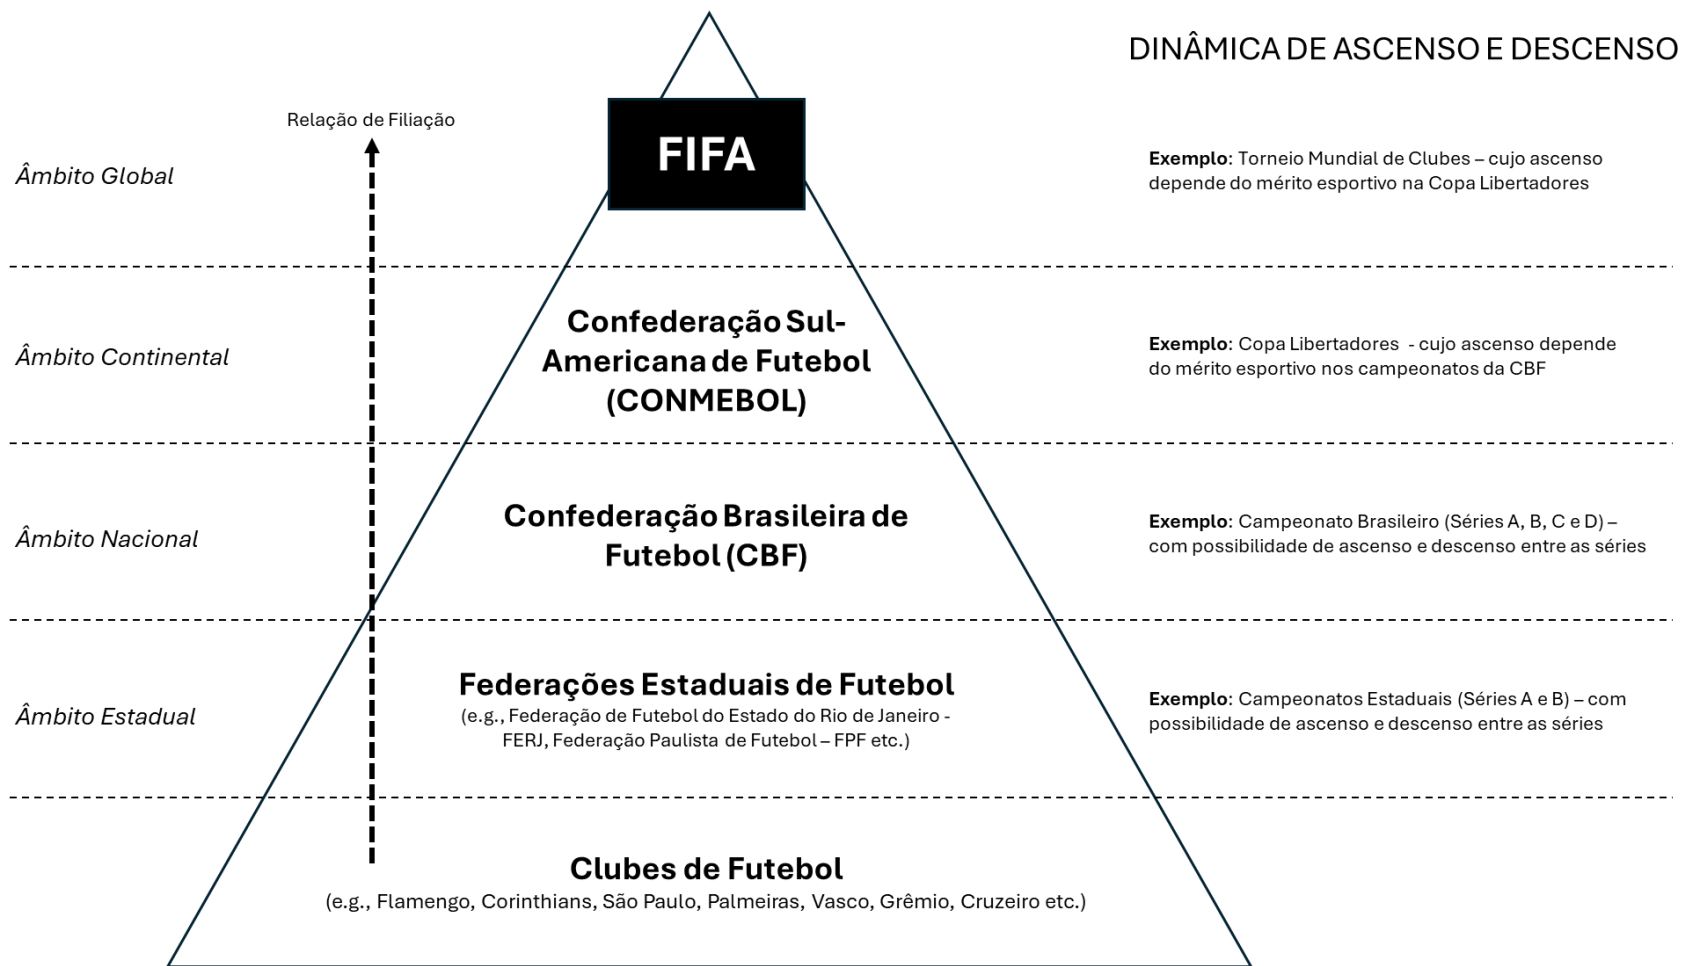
DINÂMICA DE ASCENSO E DESCENSO

Relação de Filiação

Âmbito Global

FIFA

**Exemplo**: Torneio Mundial de Clubes – cujo ascenso depende do mérito esportivo na Copa Libertadores

Âmbito Continental

Confederação Sul-Americana de Futebol (CONMEBOL)

**Exemplo**: Copa Libertadores - cujo ascenso depende do mérito esportivo nos campeonatos da CBF

Âmbito Nacional

Confederação Brasileira de Futebol (CBF)

**Exemplo**: Campeonato Brasileiro (Séries A, B, C e D) – com possibilidade de ascenso e descenso entre as séries

Âmbito Estadual

Federações Estaduais de Futebol
(e.g., Federação de Futebol do Estado do Rio de Janeiro - FERJ, Federação Paulista de Futebol – FPF etc.)

**Exemplo**: Campeonatos Estaduais (Séries A e B) – com possibilidade de ascenso e descenso entre as séries

Clubes de Futebol
(e.g., Flamengo, Corinthians, São Paulo, Palmeiras, Vasco, Grêmio, Cruzeiro etc.)